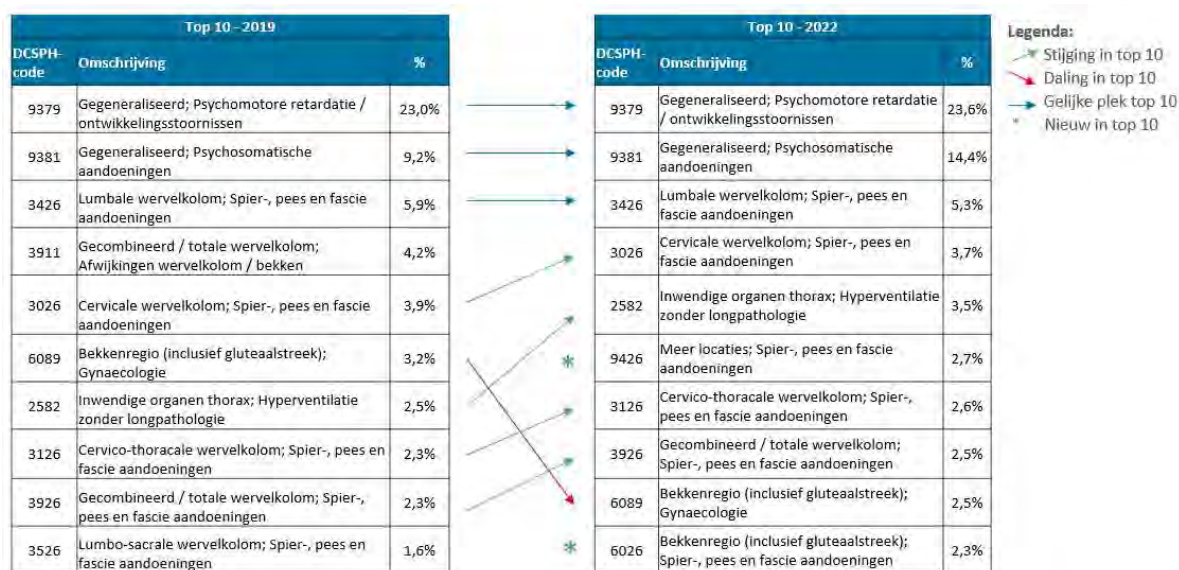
Top 10 - 2019

| DCSPH-code | Omschrijving | % |
|---|---|---|
| 9379 | Gegeneraliseerd; Psychomotore retardatie / ontwikkelingsstoornissen | 23,0% |
| 9381 | Gegeneraliseerd; Psychosomatische aandoeningen | 9,2% |
| 3426 | Lumbale wervelkolom; Spier-, pees en fascie aandoeningen | 5,9% |
| 3911 | Gecombineerd / totale wervelkolom; Afwijkingen wervelkolom / bekken | 4,2% |
| 3026 | Cervicale wervelkolom; Spier-, pees en fascie aandoeningen | 3,9% |
| 6089 | Bekkenregio (inclusief gluteaalstreek); Gynaecologie | 3,2% |
| 2582 | Inwendige organen thorax; Hyperventilatie zonder longpathologie | 2,5% |
| 3126 | Cervico-thoracale wervelkolom; Spier-, pees en fascie aandoeningen | 2,3% |
| 3926 | Gecombineerd / totale wervelkolom; Spier-, pees en fascie aandoeningen | 2,3% |
| 3526 | Lumbo-sacrale wervelkolom; Spier-, pees en fascie aandoeningen | 1,6% |

Top 10 - 2022

| DCSPH-code | Omschrijving | % |
|---|---|---|
| 9379 | Gegeneraliseerd; Psychomotore retardatie / ontwikkelingsstoornissen | 23,6% |
| 9381 | Gegeneraliseerd; Psychosomatische aandoeningen | 14,4% |
| 3426 | Lumbale wervelkolom; Spier-, pees en fascie aandoeningen | 5,3% |
| 3026 | Cervicale wervelkolom; Spier-, pees en fascie aandoeningen | 3,7% |
| 2582 | Inwendige organen thorax; Hyperventilatie zonder longpathologie | 3,5% |
| 9426 | Meer locaties; Spier-, pees en fascie aandoeningen | 2,7% |
| 3126 | Cervico-thoracale wervelkolom; Spier-, pees en fascie aandoeningen | 2,6% |
| 3926 | Gecombineerd / totale wervelkolom; Spier-, pees en fascie aandoeningen | 2,5% |
| 6089 | Bekkenregio (inclusief gluteaalstreek); Gynaecologie | 2,5% |
| 6026 | Bekkenregio (inclusief gluteaalstreek); Spier-, pees en fascie aandoeningen | 2,3% |

Legenda:
Stijging in top 10
Daling in top 10
Gelijke plek top 10
* Nieuw in top 10